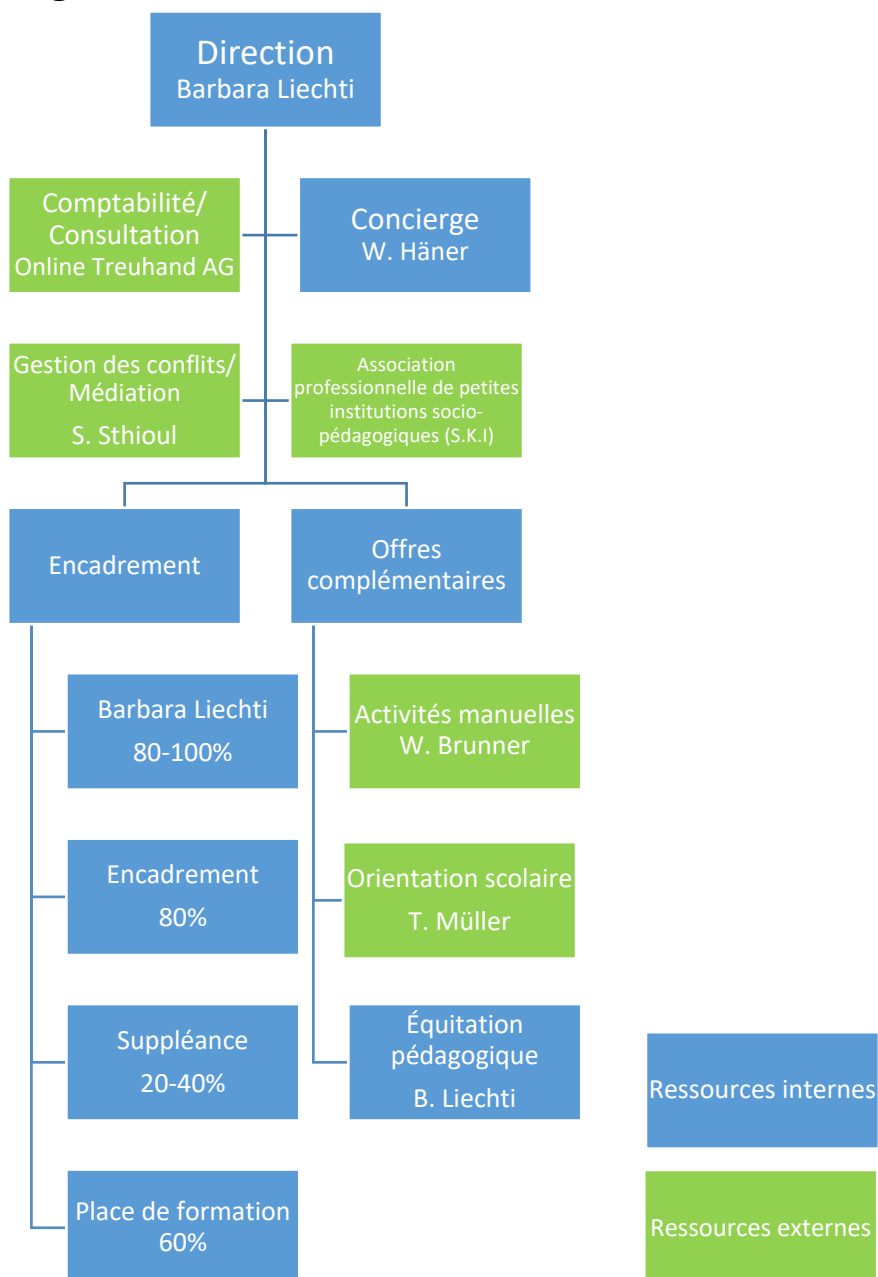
Direction
Barbara Liechti

Comptabilité/
Consultation
Online Treuhand AG

Concierge
W. Häner

Gestion des conflits/
Médiation
S. Sthioul

Association professionnelle de petites institutions socio-pédagogiques (S.K.I)

Encadrement

Offres complémentaires

Barbara Liechti
80-100%

Encadrement
80%

Suppléance
20-40%

Place de formation
60%

Activités manuelles
W. Brunner

Orientation scolaire
T. Müller

Équitation pédagogique
B. Liechti

Ressources internes

Ressources externes